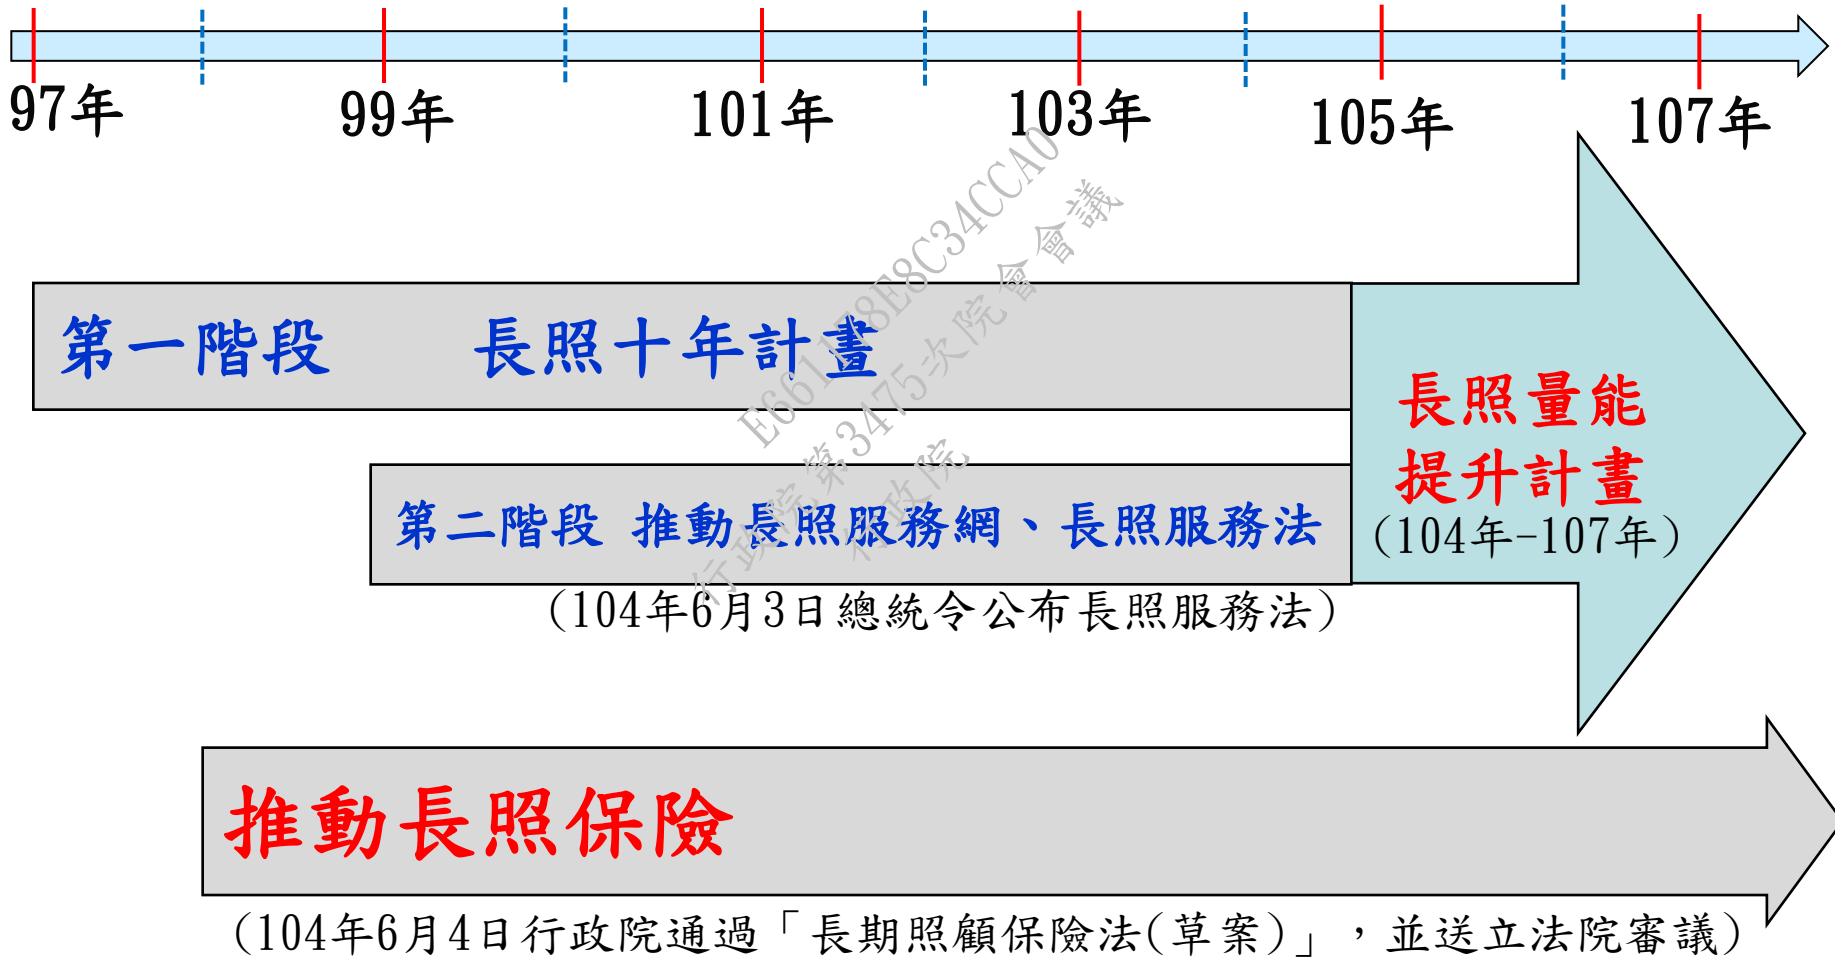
97年 99年 101年 103年 105年 107年

第一階段 長照十年計畫

長照量能提升計畫
(104年-107年)

第二階段 推動長照服務網、長照服務法
(104年6月3日總統令公布長照服務法)

E661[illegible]8E8C34CCA0
行政院第3475次院會會議
行政院

推動長照保險
(104年6月4日行政院通過「長期照顧保險法(草案)」,並送立法院審議)